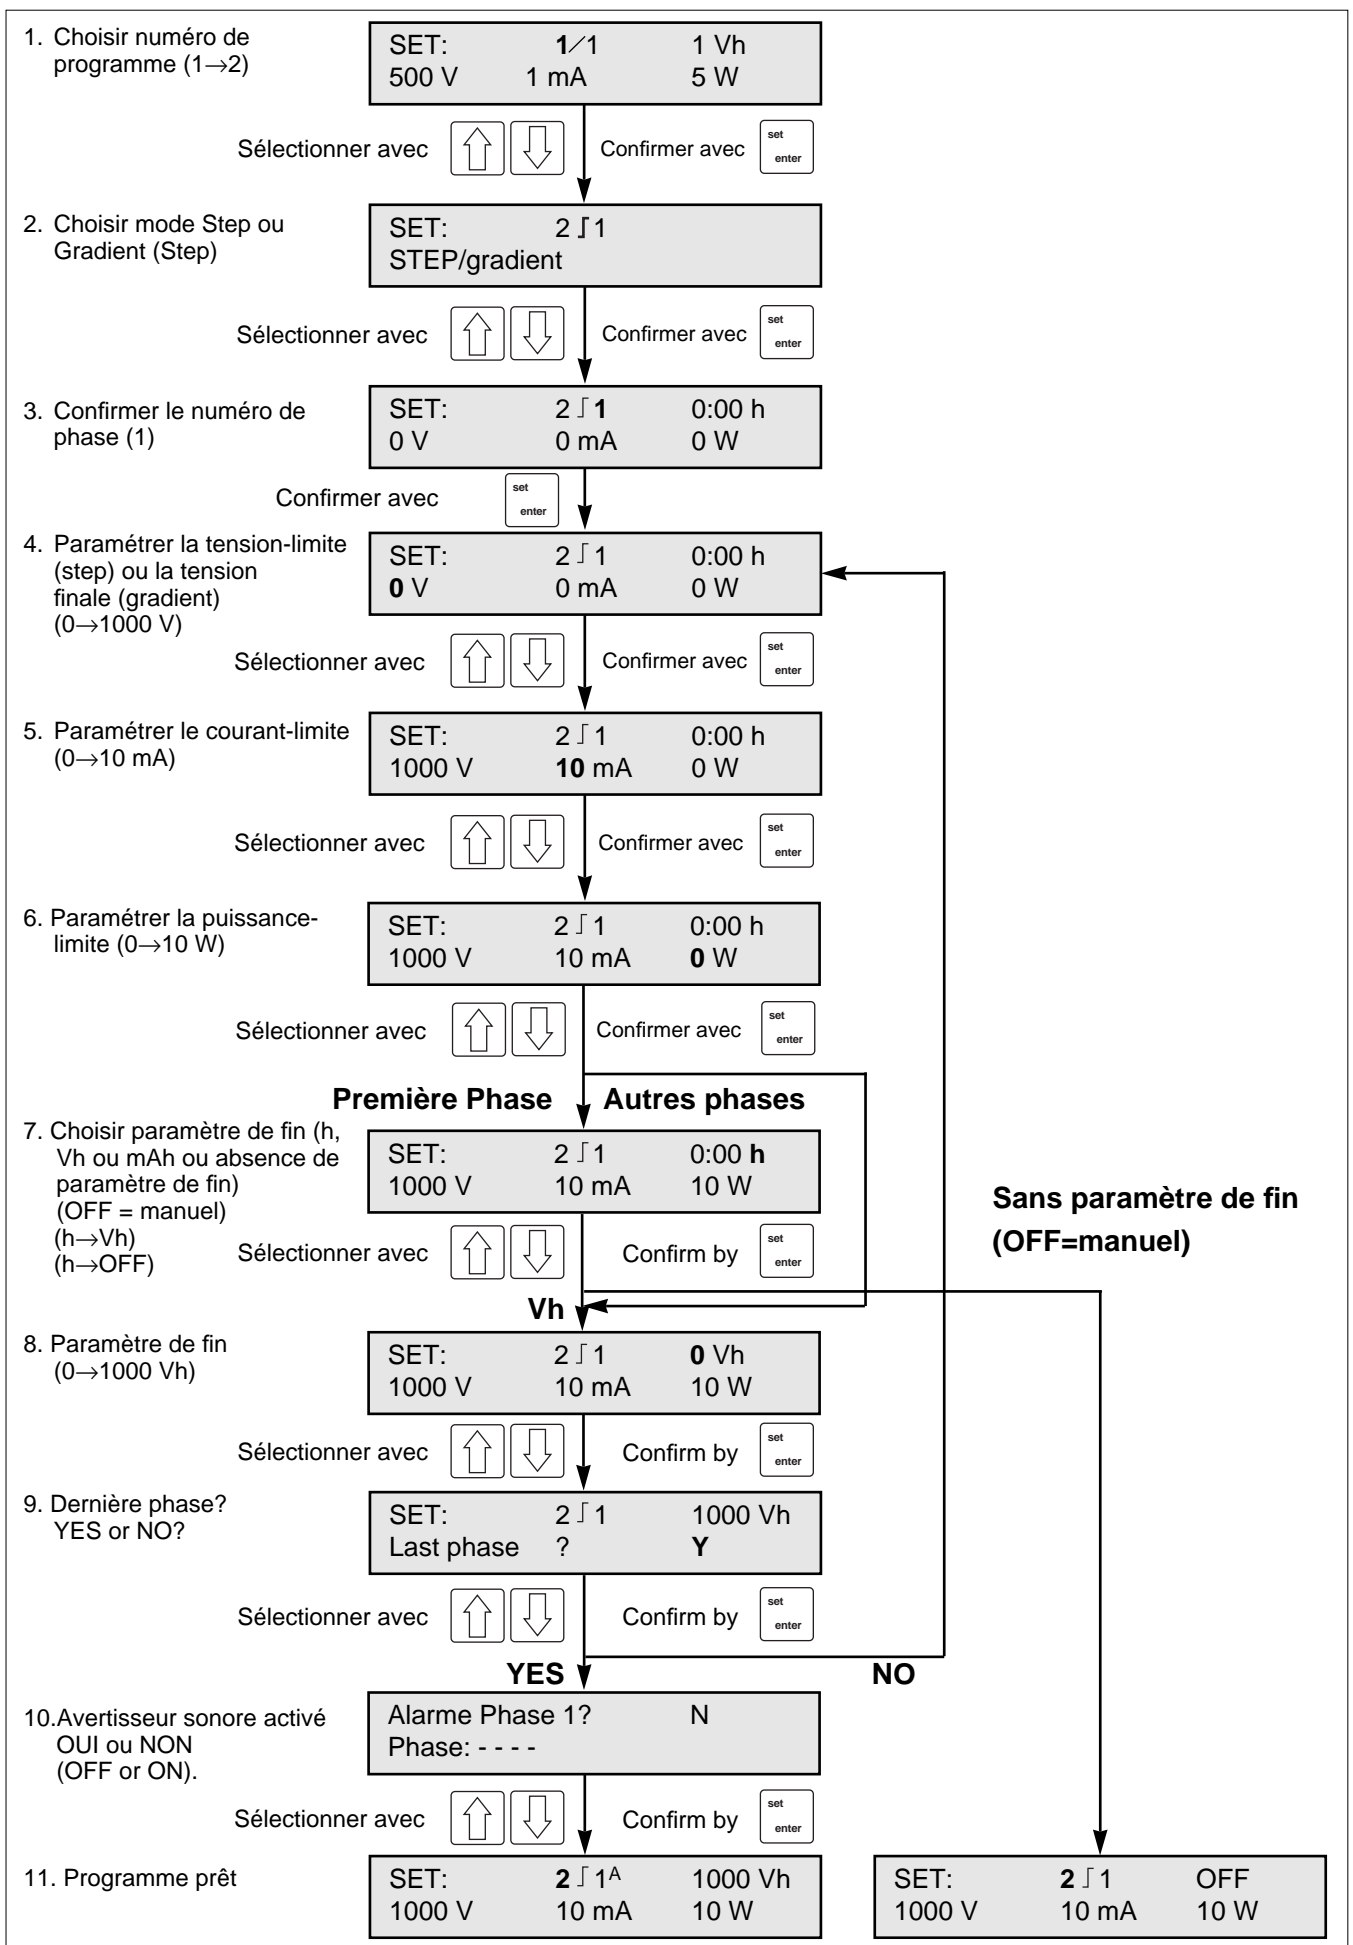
1. Choisir numéro de programme (1→2)

SET: 1⁄1 1 Vh
500 V 1 mA 5 W

Sélectionner avec ⇧ ⇩ Confirmer avec set enter

2. Choisir mode Step ou Gradient (Step)

SET: 2⌡1
STEP/gradient

Sélectionner avec ⇧ ⇩ Confirmer avec set enter

3. Confirmer le numéro de phase (1)

SET: 2⌡1 0:00 h
0 V 0 mA 0 W

Confirmer avec set enter

4. Paramétrer la tension-limite (step) ou la tension finale (gradient) (0→1000 V)

SET: 2⌡1 0:00 h
0 V 0 mA 0 W

Sélectionner avec ⇧ ⇩ Confirmer avec set enter

5. Paramétrer le courant-limite (0→10 mA)

SET: 2⌡1 0:00 h
1000 V 10 mA 0 W

Sélectionner avec ⇧ ⇩ Confirmer avec set enter

6. Paramétrer la puissance-limite (0→10 W)

SET: 2⌡1 0:00 h
1000 V 10 mA 0 W

Sélectionner avec ⇧ ⇩ Confirmer avec set enter

Première Phase Autres phases

7. Choisir paramètre de fin (h, Vh ou mAh ou absence de paramètre de fin) (OFF = manuel) (h→Vh) (h→OFF)

SET: 2⌡1 0:00 h
1000 V 10 mA 10 W

Sélectionner avec ⇧ ⇩ Confirm by set enter

Sans paramètre de fin (OFF=manuel)

Vh

8. Paramètre de fin (0→1000 Vh)

SET: 2⌡1 0 Vh
1000 V 10 mA 10 W

Sélectionner avec ⇧ ⇩ Confirm by set enter

9. Dernière phase? YES or NO?

SET: 2⌡1 1000 Vh
Last phase ? Y

Sélectionner avec ⇧ ⇩ Confirm by set enter

YES NO

10.Avertisseur sonore activé OUI ou NON (OFF or ON).

Alarme Phase 1? N
Phase: - - - -

Sélectionner avec ⇧ ⇩ Confirm by set enter

11. Programme prêt

SET: 2⌡1$^A$ 1000 Vh
1000 V 10 mA 10 W

SET: 2⌡1 OFF
1000 V 10 mA 10 W